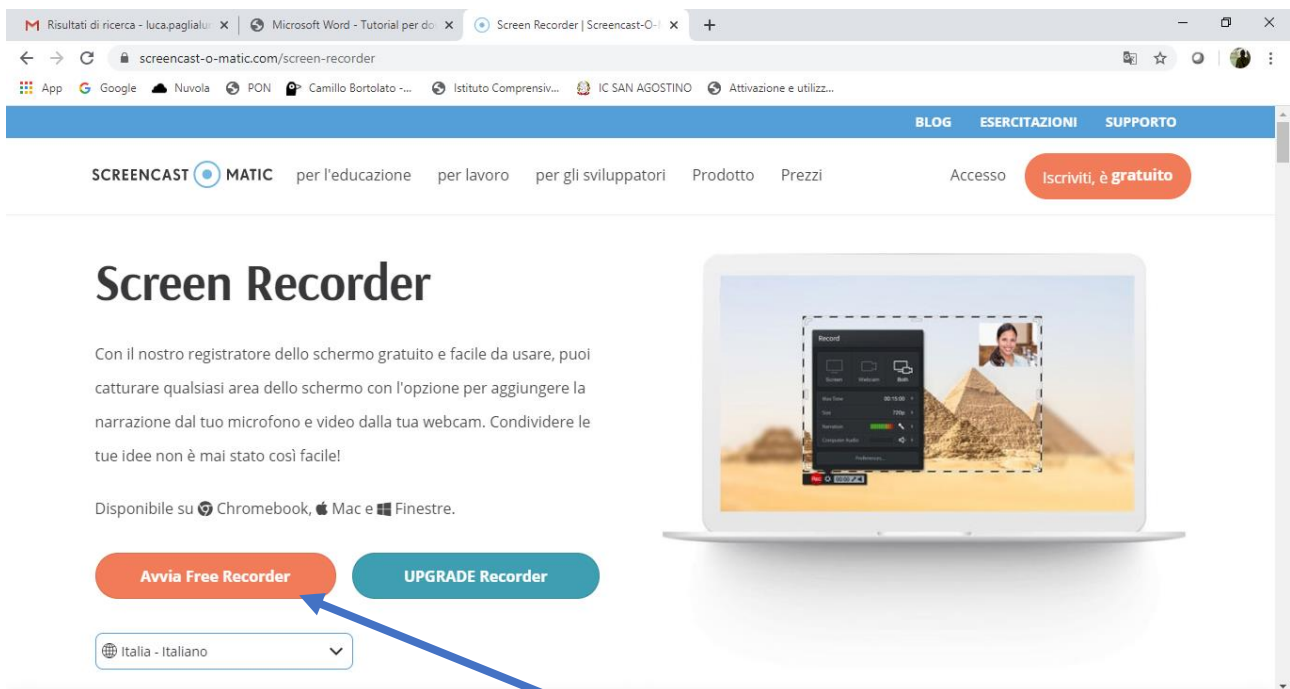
Risultati di ricerca - luca.paglialu ×
Microsoft Word - Tutorial per do ×
Screen Recorder | Screencast-O-I ×
+

screencast-o-matic.com/screen-recorder

App  Google  Nuvola  PON  Camillo Bortolato -...  Istituto Comprensiv...  IC SAN AGOSTINO  Attivazione e utilizz...

BLOG  ESERCITAZIONI  SUPPORTO

SCREENCAST MATIC  per l'educazione  per lavoro  per gli sviluppatori  Prodotto  Prezzi  Accesso  Iscriviti, è gratuito

Screen Recorder

Con il nostro registratore dello schermo gratuito e facile da usare, puoi catturare qualsiasi area dello schermo con l'opzione per aggiungere la narrazione dal tuo microfono e video dalla tua webcam. Condividere le tue idee non è mai stato così facile!

Disponibile su Chromebook, Mac e Finestre.

Avvia Free Recorder  UPGRADE Recorder

Italia - Italiano

Record
Screen  Webcam  Both
Max Time  00:15:00
Size  720p
Narration
Computer Audio
Preferences...